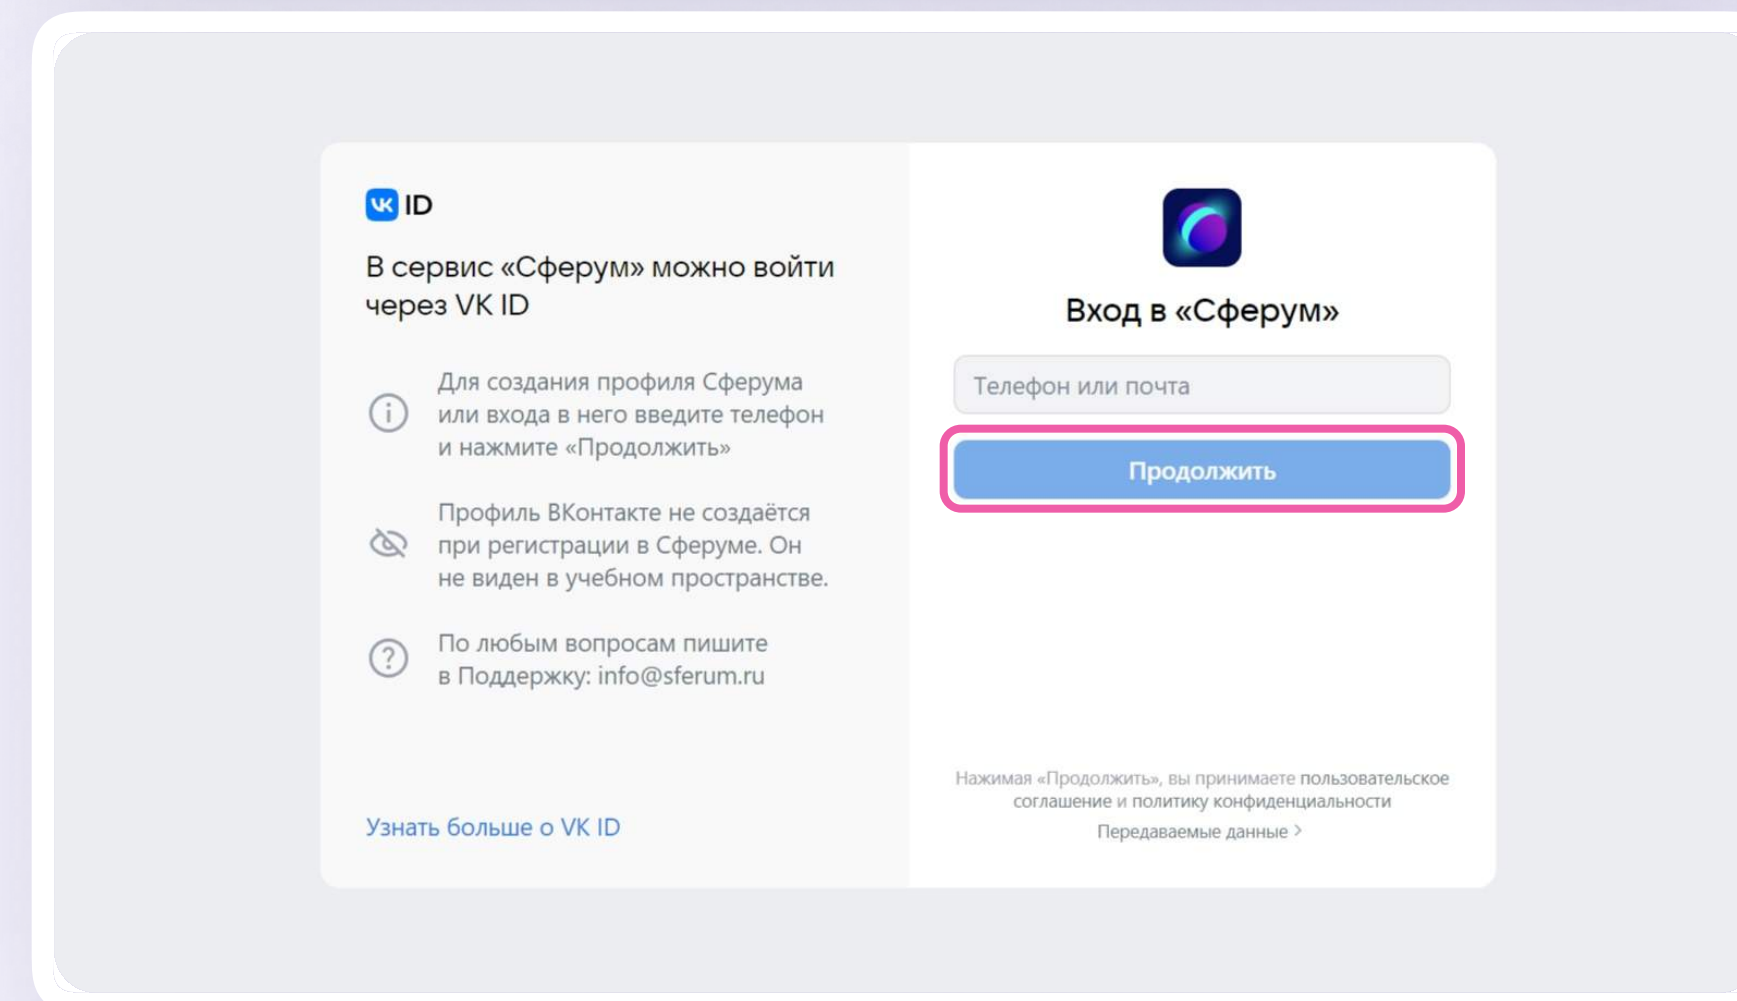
VK ID

В сервис «Сферум» можно войти через VK ID

Для создания профиля Сферума или входа в него введите телефон и нажмите «Продолжить»

Профиль ВКонтакте не создаётся при регистрации в Сферуме. Он не виден в учебном пространстве.

По любым вопросам пишите в Поддержку: info@sferum.ru

Узнать больше о VK ID

Вход в «Сферум»

Телефон или почта

Продолжить

Нажимая «Продолжить», вы принимаете пользовательское соглашение и политику конфиденциальности

Передаваемые данные ›